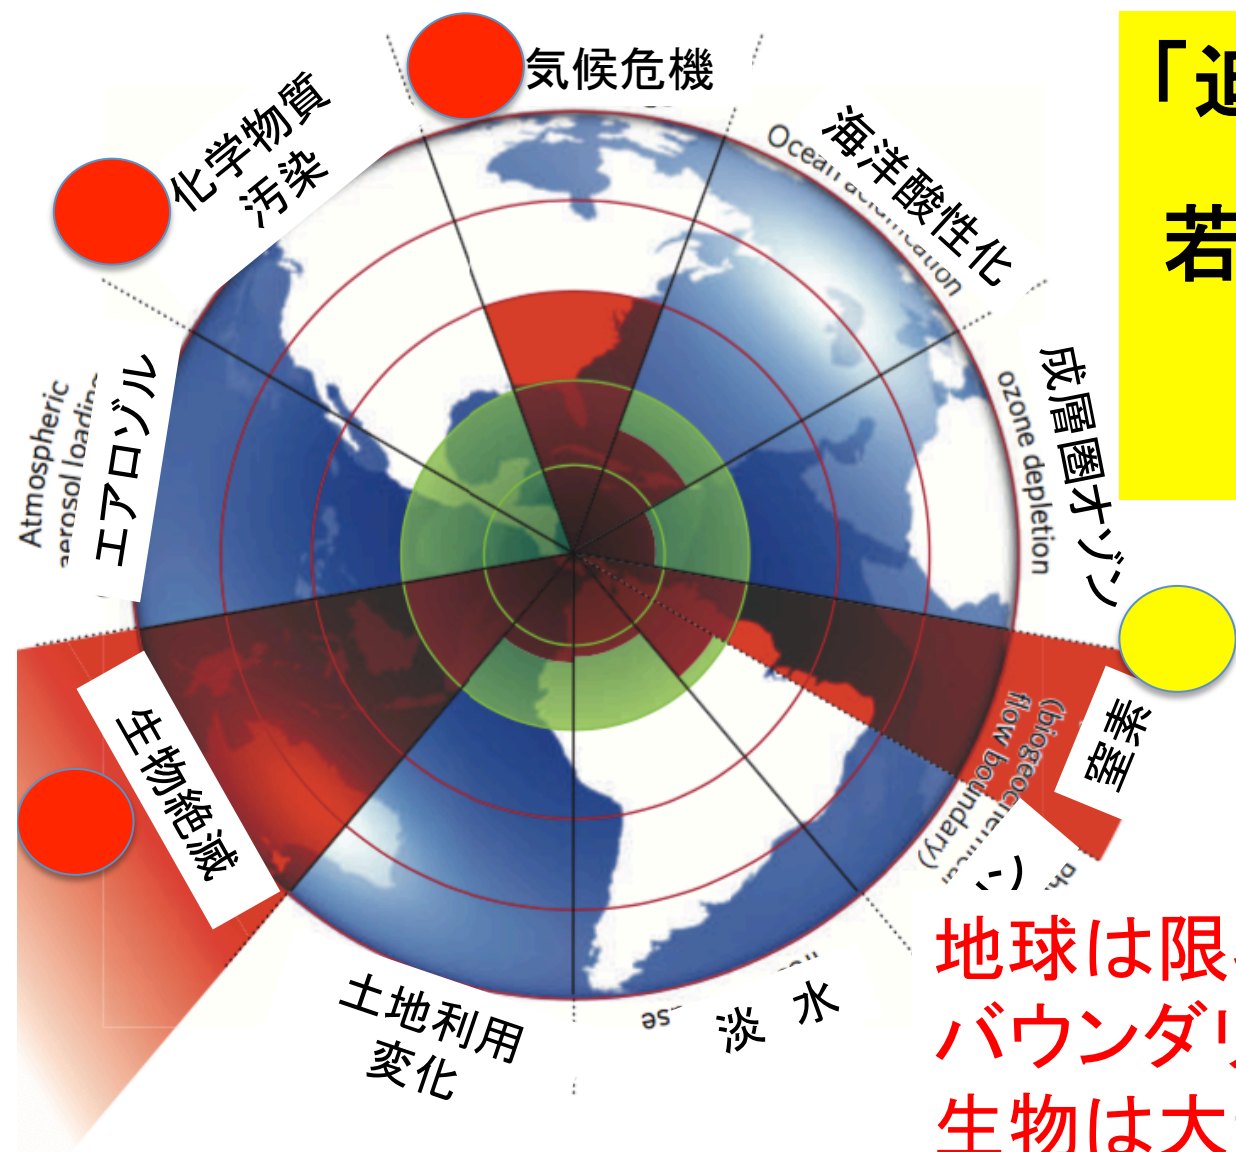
気候危機

化学物質
汚染

海洋酸性化

Ocean acidification

成層圏オゾン

ozone depletion

Atmospheric aerosol loading

エアロゾル

生物絶滅

土地利用
変化

淡 水

窒素

(biogeochemical flow boundary)

「近
若

地球は限
バウンダリ
生物は大